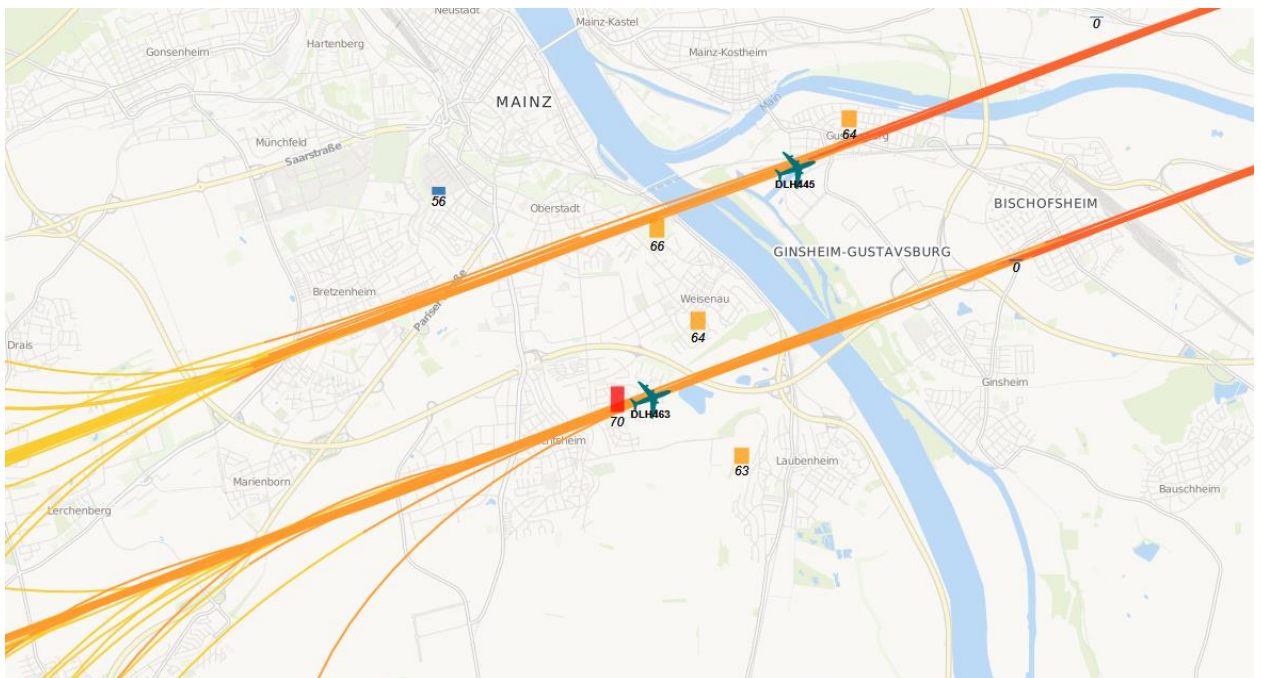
Neustadt
Mainz-Kastel
0
Gonsenheim
Hartenberg
Mainz-Kostheim
MAINZ
Main
64
Gu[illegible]g
Münchfeld
Saarstraße
DLH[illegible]45
56
Oberstadt
BISCHOFSHEIM
66
GINSHEIM-GUSTAVSBURG
0
Bretzenheim
Pariser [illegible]e
Weisenau
64
Drais
Ginsheim
70
DLH463
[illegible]heim
63
Laubenheim
Marienborn
Lerchenberg
Bauschheim